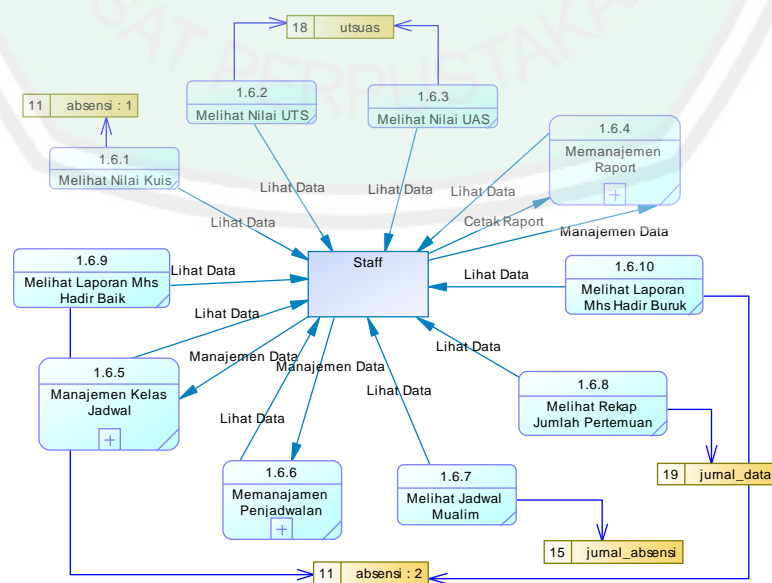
18 utsuas

11 absensi : 1

1.6.2
Melihat Nilai UTS

1.6.3
Melihat Nilai UAS

1.6.4
Memanajemen Raport

1.6.1
Melihat Nilai Kuis

Lihat Data

Lihat Data

Lihat Data

Lihat Data

Cetak Raport

Manajemen Data

1.6.9
Melihat Laporan Mhs Hadir Baik

Lihat Data

Staff

Lihat Data

1.6.10
Melihat Laporan Mhs Hadir Buruk

Lihat Data

Manajemen Data

Manajemen Data

Lihat Data

1.6.5
Manajemen Kelas Jadwal

Lihat Data

1.6.8
Melihat Rekap Jumlah Pertemuan

Lihat Data

19 jurnal_data

1.6.6
Memanajemen Penjadwalan

1.6.7
Melihat Jadwal Mualim

15 jurnal_absensi

11 absensi : 2